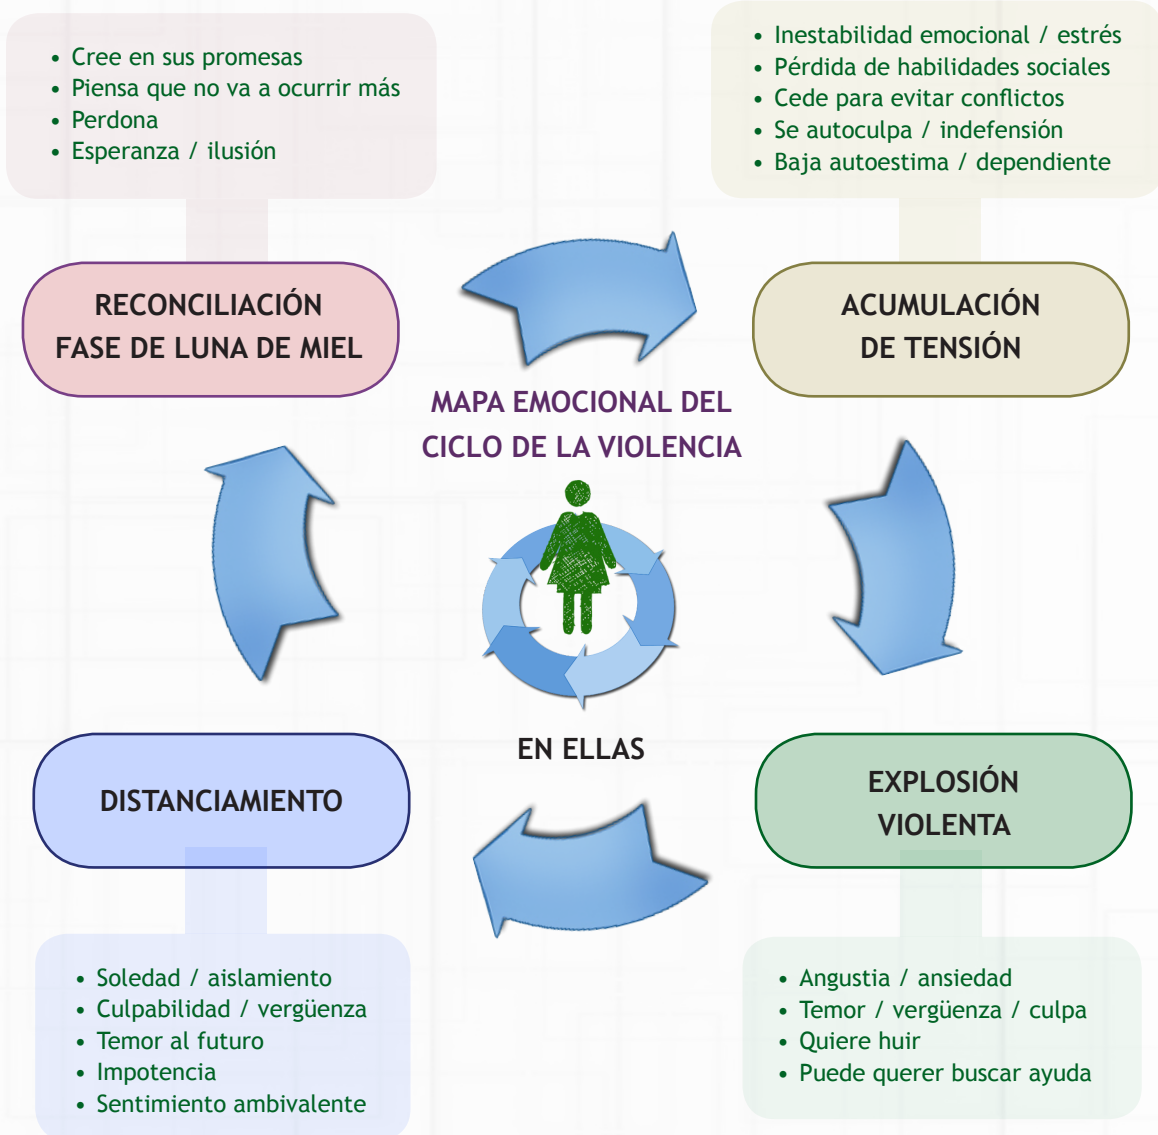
• Cree en sus promesas
• Piensa que no va a ocurrir más
• Perdona
• Esperanza / ilusión

• Inestabilidad emocional / estrés
• Pérdida de habilidades sociales
• Cede para evitar conflictos
• Se autoculpa / indefensión
• Baja autoestima / dependiente

RECONCILIACIÓN
FASE DE LUNA DE MIEL

ACUMULACIÓN
DE TENSIÓN

MAPA EMOCIONAL DEL
CICLO DE LA VIOLENCIA

EN ELLAS

DISTANCIAMIENTO

EXPLOSIÓN
VIOLENTA

• Soledad / aislamiento
• Culpabilidad / vergüenza
• Temor al futuro
• Impotencia
• Sentimiento ambivalente

• Angustia / ansiedad
• Temor / vergüenza / culpa
• Quiere huir
• Puede querer buscar ayuda